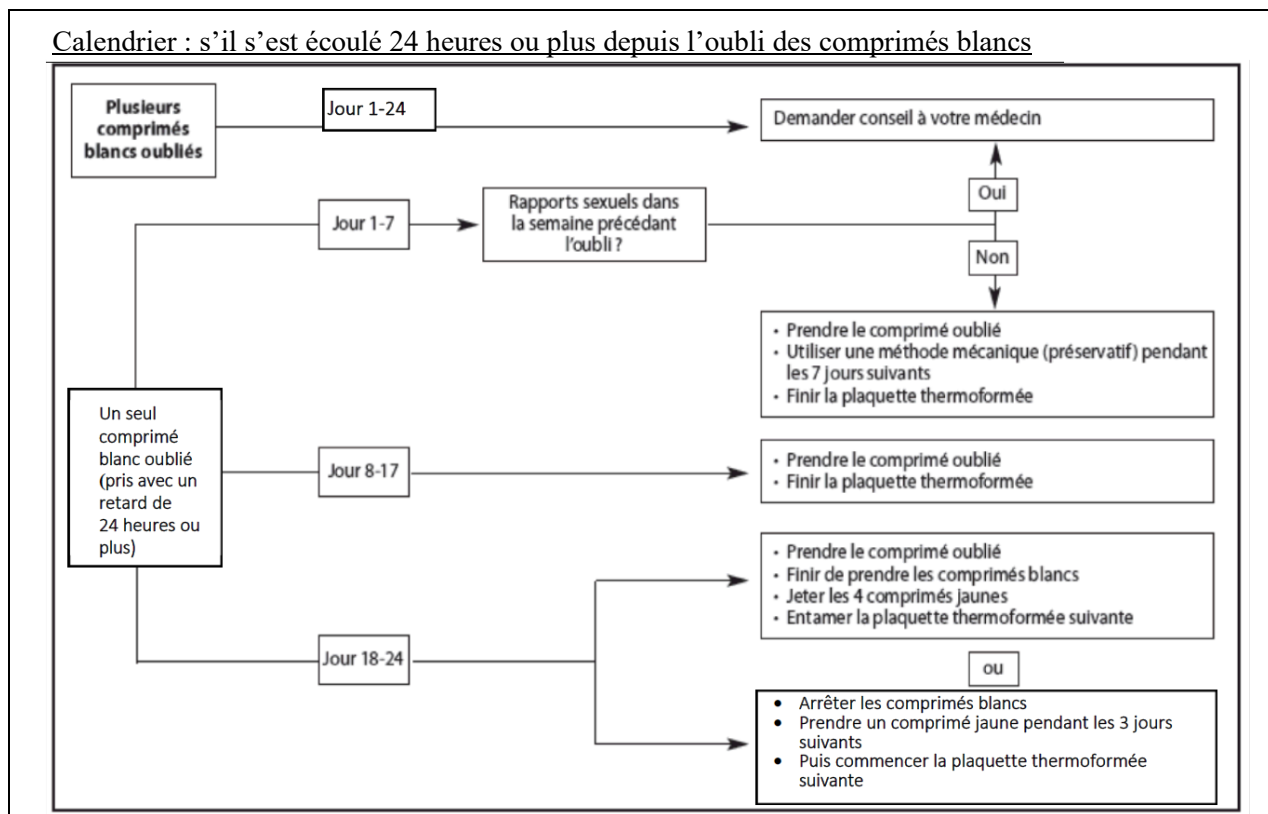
Calendrier : s'il s'est écoulé 24 heures ou plus depuis l'oubli des comprimés blancs

Plusieurs comprimés blancs oubliés

Jour 1-24

Demander conseil à votre médecin

Jour 1-7

Rapports sexuels dans la semaine précédant l'oubli ?

Oui

Non

- Prendre le comprimé oublié
- Utiliser une méthode mécanique (préservatif) pendant les 7 jours suivants
- Finir la plaquette thermoformée

Un seul comprimé blanc oublié (pris avec un retard de 24 heures ou plus)

Jour 8-17

- Prendre le comprimé oublié
- Finir la plaquette thermoformée

Jour 18-24

- Prendre le comprimé oublié
- Finir de prendre les comprimés blancs
- Jeter les 4 comprimés jaunes
- Entamer la plaquette thermoformée suivante

ou

- Arrêter les comprimés blancs
- Prendre un comprimé jaune pendant les 3 jours suivants
- Puis commencer la plaquette thermoformée suivante